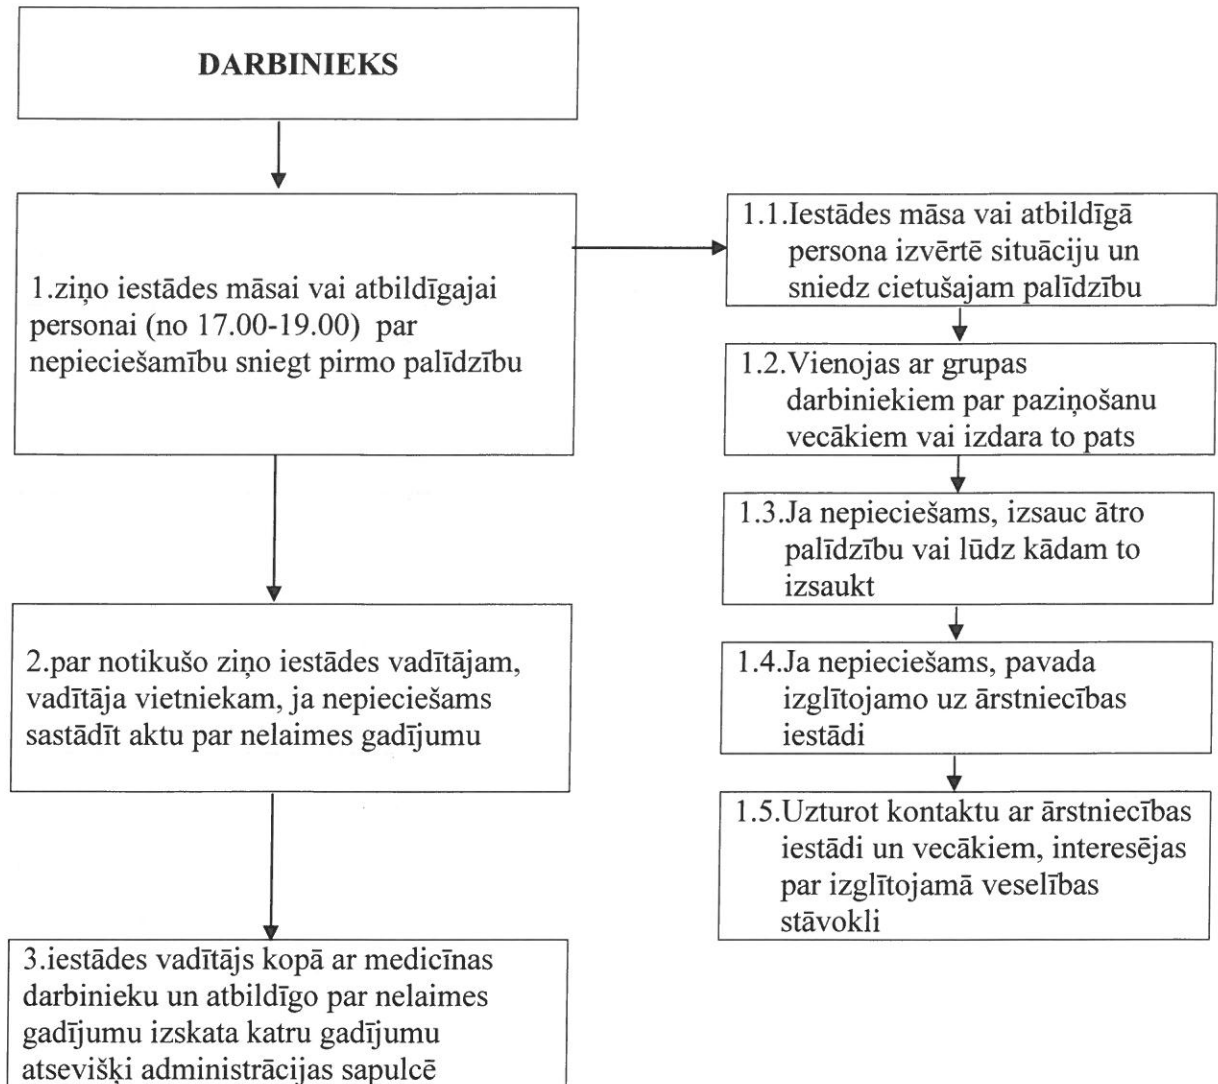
DARBINIEKS

1.ziņo iestādes māsai vai atbildīgajai personai (no 17.00-19.00) par nepieciešamību sniegt pirmo palīdzību

1.1.Iestādes māsa vai atbildīgā persona izvērtē situāciju un sniedz cietušajam palīdzību

1.2.Vienojas ar grupas darbiniekiem par paziņošanu vecākiem vai izdara to pats

1.3.Ja nepieciešams, izsauc ātro palīdzību vai lūdz kādam to izsaukt

1.4.Ja nepieciešams, pavada izglītojamo uz ārstniecības iestādi

1.5.Uzturot kontaktu ar ārstniecības iestādi un vecākiem, interesējas par izglītojamā veselības stāvokli

2.par notikušo ziņo iestādes vadītājam, vadītāja vietniekam, ja nepieciešams sastādīt aktu par nelaimes gadījumu

3.iestādes vadītājs kopā ar medicīnas darbinieku un atbildīgo par nelaimes gadījumu izskata katru gadījumu atsevišķi administrācijas sapulcē